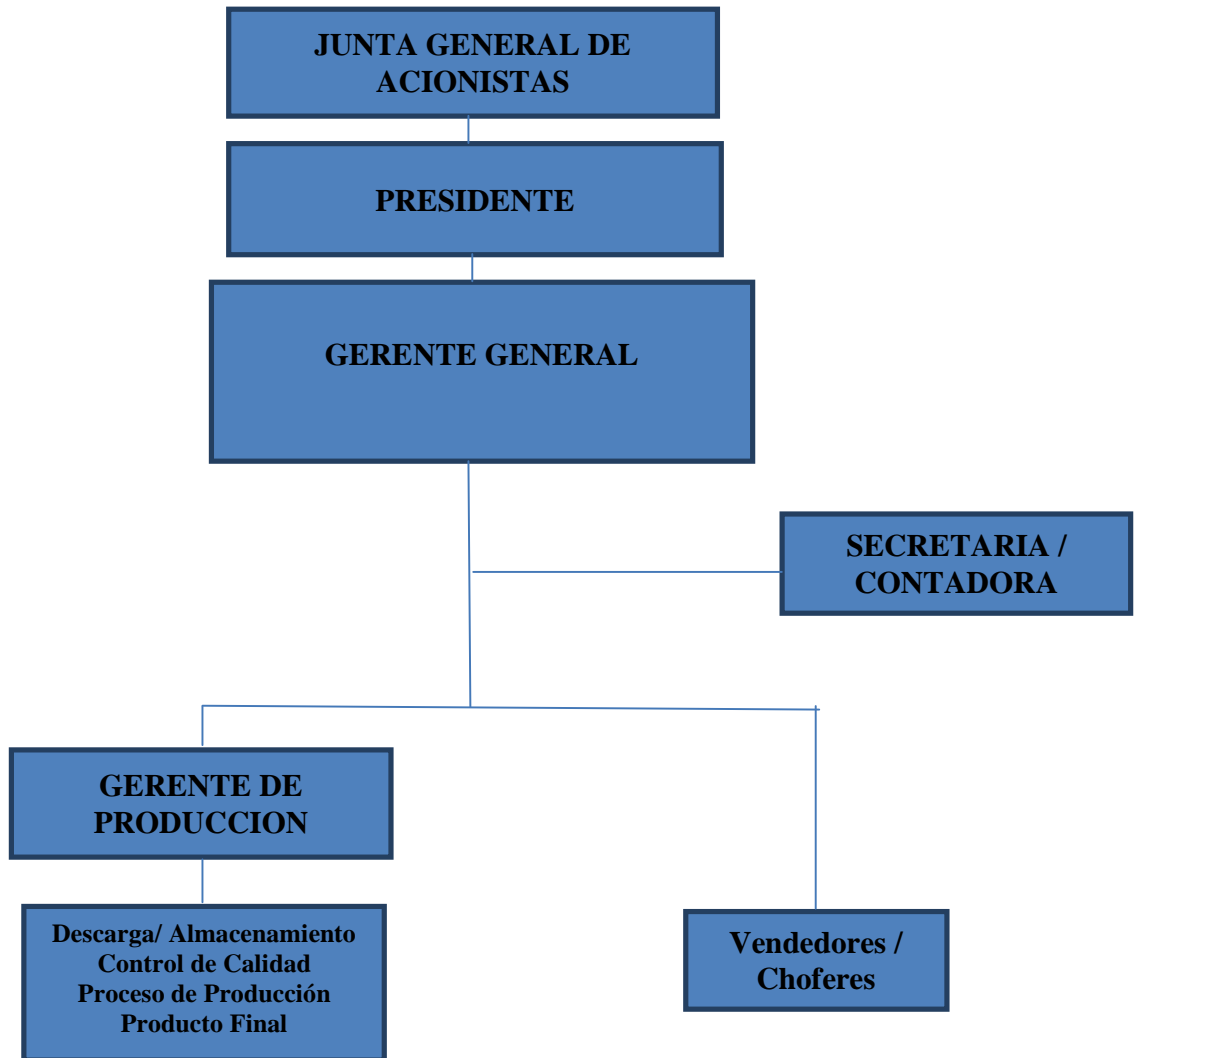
JUNTA GENERAL DE ACIONISTAS

PRESIDENTE

GERENTE GENERAL

SECRETARIA / CONTADORA

GERENTE DE PRODUCCION

Descarga/ Almacenamiento
Control de Calidad
Proceso de Producción
Producto Final

Vendedores / Choferes